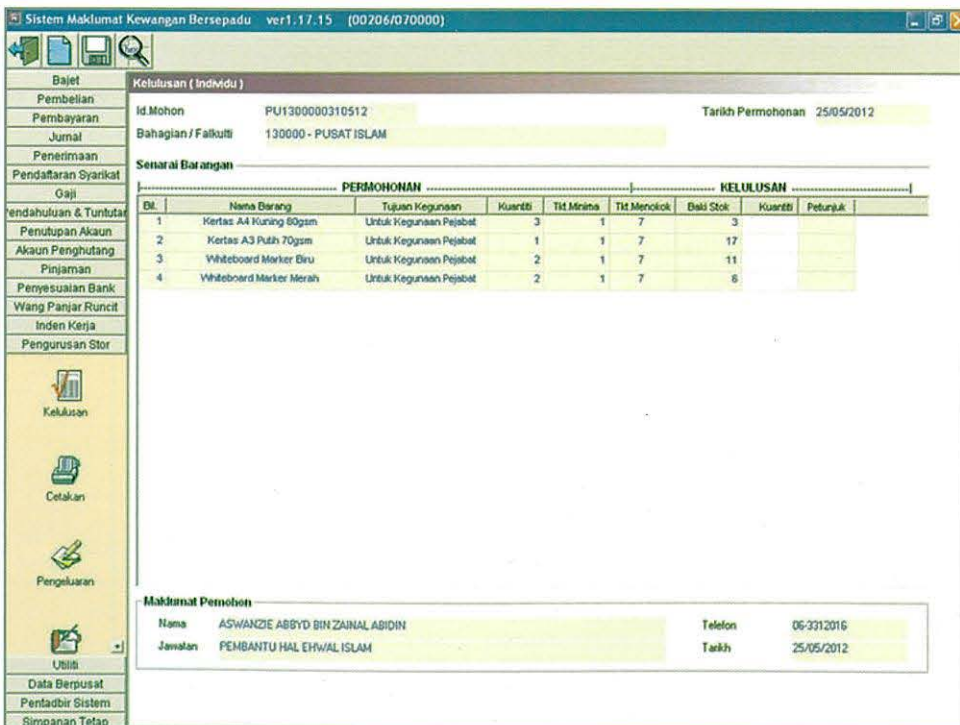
Sistem Maklumat Kewangan Bersepadu ver1.17.15 (00206/070000)

Bajet
Pembelian
Pembayaran
Jurnal
Penerimaan
Pendaftaran Syarikat
Gaji
endahuluan & Tuntutan
Penutupan Akaun
Akaun Penghutang
Pinjaman
Penyesuaian Bank
Wang Panjar Runcit
Inden Kerja
Pengurusan Stor

Kelulusan
Cetakan
Pengeluaran

Utiliti
Data Berpusat
Pentadbir Sistem
Simpanan Tetap

Kelulusan ( Individu )

Id.Mohon PU1300000310512
Tarikh Permohonan 25/05/2012
Bahagian / Fakulti 130000 - PUSAT ISLAM

Senarai Barangan

PERMOHONAN
KELULUSAN

| Bil. | Nama Barang | Tujuan Kegunaan | Kuantiti | Tkt.Minima | Tkt.Menokok | Baki Stok | Kuantiti | Petunjuk |
|---|---|---|---|---|---|---|---|---|
| 1 | Kertas A4 Kuning 80gsm | Untuk Kegunaan Pejabat | 3 | 1 | 7 | 3 | | |
| 2 | Kertas A3 Putih 70gsm | Untuk Kegunaan Pejabat | 1 | 1 | 7 | 17 | | |
| 3 | Whiteboard Marker Biru | Untuk Kegunaan Pejabat | 2 | 1 | 7 | 11 | | |
| 4 | Whiteboard Marker Merah | Untuk Kegunaan Pejabat | 2 | 1 | 7 | 8 | | |

Maklumat Pemohon
Nama ASWANZIE ABBYD BIN ZAINAL ABIDIN
Telefon 06-3312016
Jawatan PEMBANTU HAL EHWAL ISLAM
Tarikh 25/05/2012